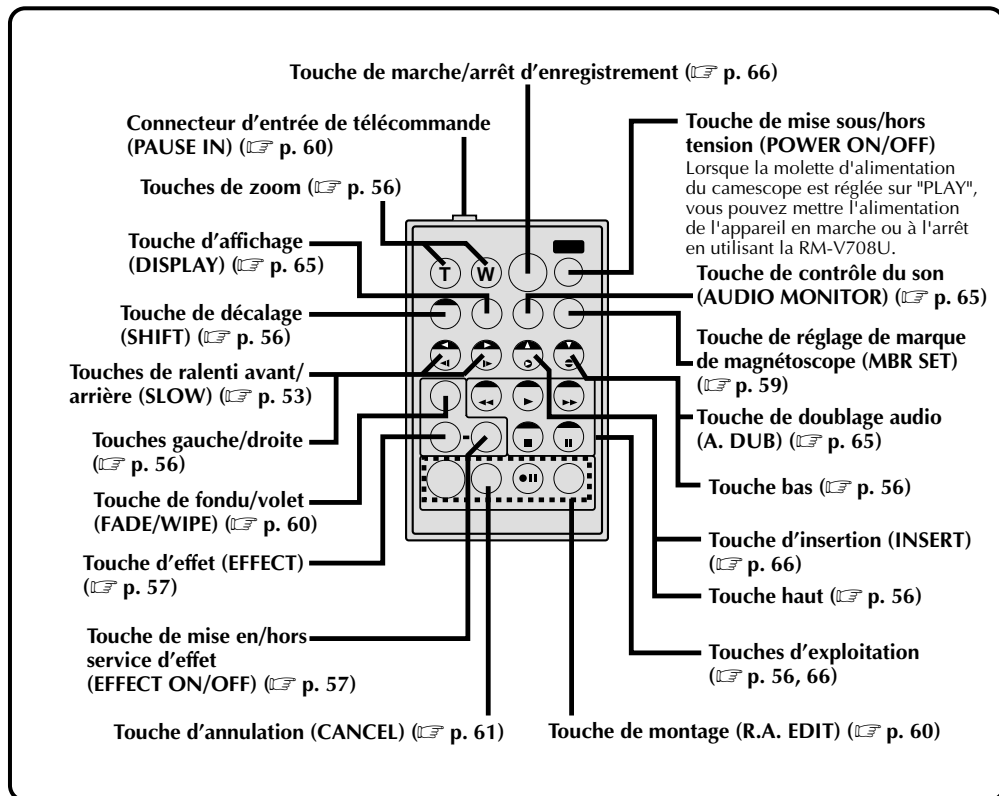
Touche de marche/arrêt d'enregistrement (☞ p. 66)

Connecteur d'entrée de télécommande (PAUSE IN) (☞ p. 60)

Touches de zoom (☞ p. 56)

Touche d'affichage (DISPLAY) (☞ p. 65)

Touche de décalage (SHIFT) (☞ p. 56)

Touches de ralenti avant/arrière (SLOW) (☞ p. 53)

Touches gauche/droite (☞ p. 56)

Touche de fondu/volet (FADE/WIPE) (☞ p. 60)

Touche d'effet (EFFECT) (☞ p. 57)

Touche de mise en/hors service d'effet (EFFECT ON/OFF) (☞ p. 57)

Touche d'annulation (CANCEL) (☞ p. 61)

Touche de mise sous/hors tension (POWER ON/OFF)
Lorsque la molette d'alimentation du camescope est réglée sur "PLAY", vous pouvez mettre l'alimentation de l'appareil en marche ou à l'arrêt en utilisant la RM-V708U.

Touche de contrôle du son (AUDIO MONITOR) (☞ p. 65)

Touche de réglage de marque de magnétoscope (MBR SET) (☞ p. 59)

Touche de doublage audio (A. DUB) (☞ p. 65)

Touche bas (☞ p. 56)

Touche d'insertion (INSERT) (☞ p. 66)

Touche haut (☞ p. 56)

Touches d'exploitation (☞ p. 56, 66)

Touche de montage (R.A. EDIT) (☞ p. 60)

T
W